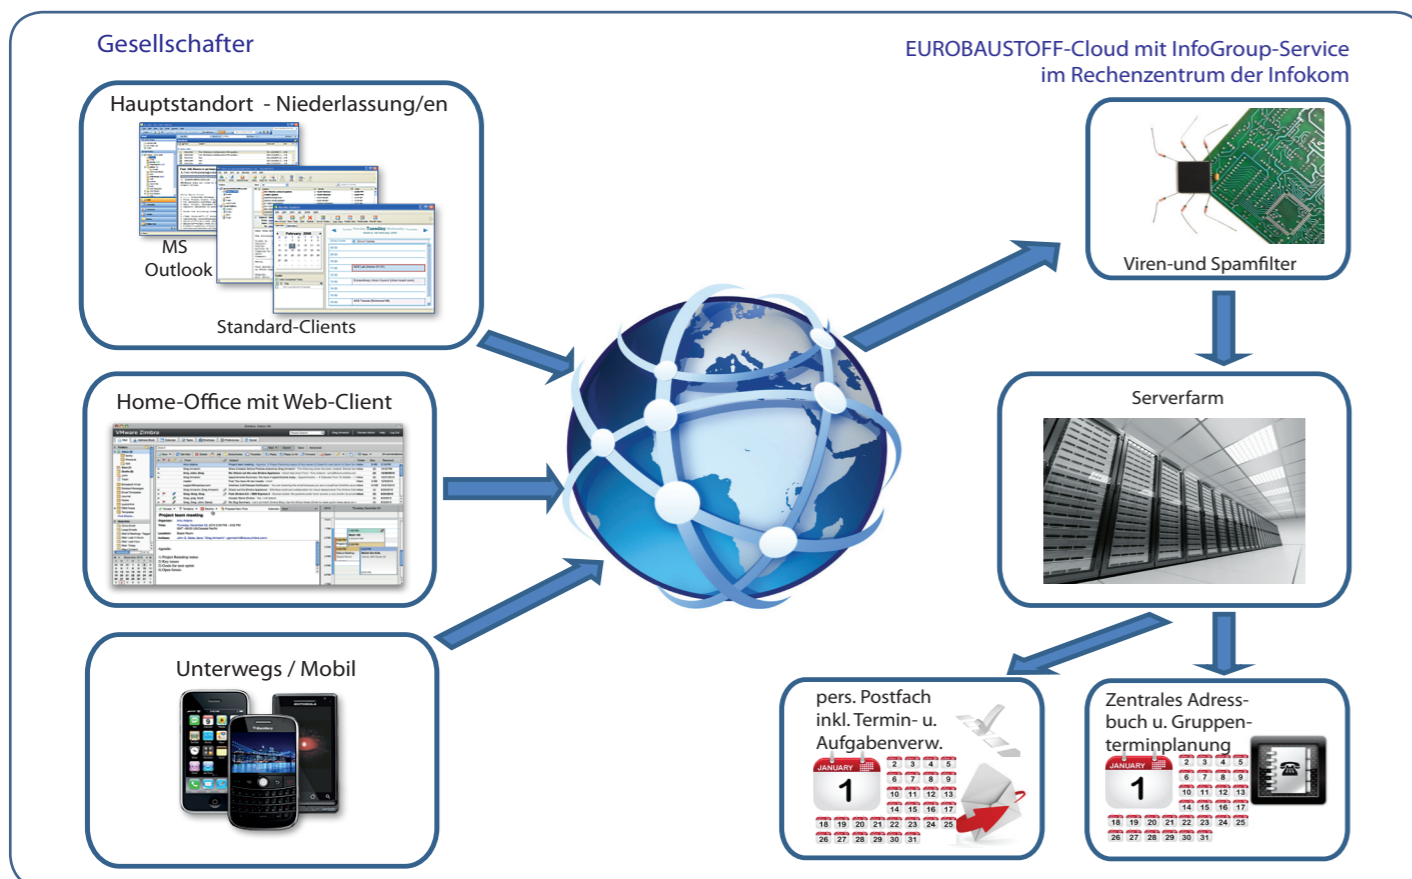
Gesellschafter

EUROBAUSTOFF-Cloud mit InfoGroup-Service im Rechenzentrum der Infokom

Hauptstandort - Niederlassung/en

MS Outlook

Standard-Clients

Viren-und Spamfilter

Home-Office mit Web-Client

Serverfarm

Unterwegs / Mobil

pers. Postfach inkl. Termin- u. Aufgabenverw.

JANUARY 1

2 3 4 5 6 7 8 9 10 11 12 13 14 15 16 17 18 19 20 21 22 23 24 25 26 27 28 29 30 31

Zentrales Adressbuch u. Gruppenterminplanung

JANUARY 1

2 3 4 5 6 7 8 9 10 11 12 13 14 15 16 17 18 19 20 21 22 23 24 25 26 27 28 29 30 31